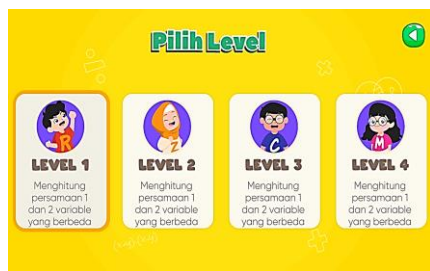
Pilih Level

R
LEVEL 1
Menghitung persamaan 1 dan 2 variable yang berbeda

Z
LEVEL 2
Menghitung persamaan 1 dan 2 variable yang berbeda

C
LEVEL 3
Menghitung persamaan 1 dan 2 variable yang berbeda

M
LEVEL 4
Menghitung persamaan 1 dan 2 variable yang berbeda